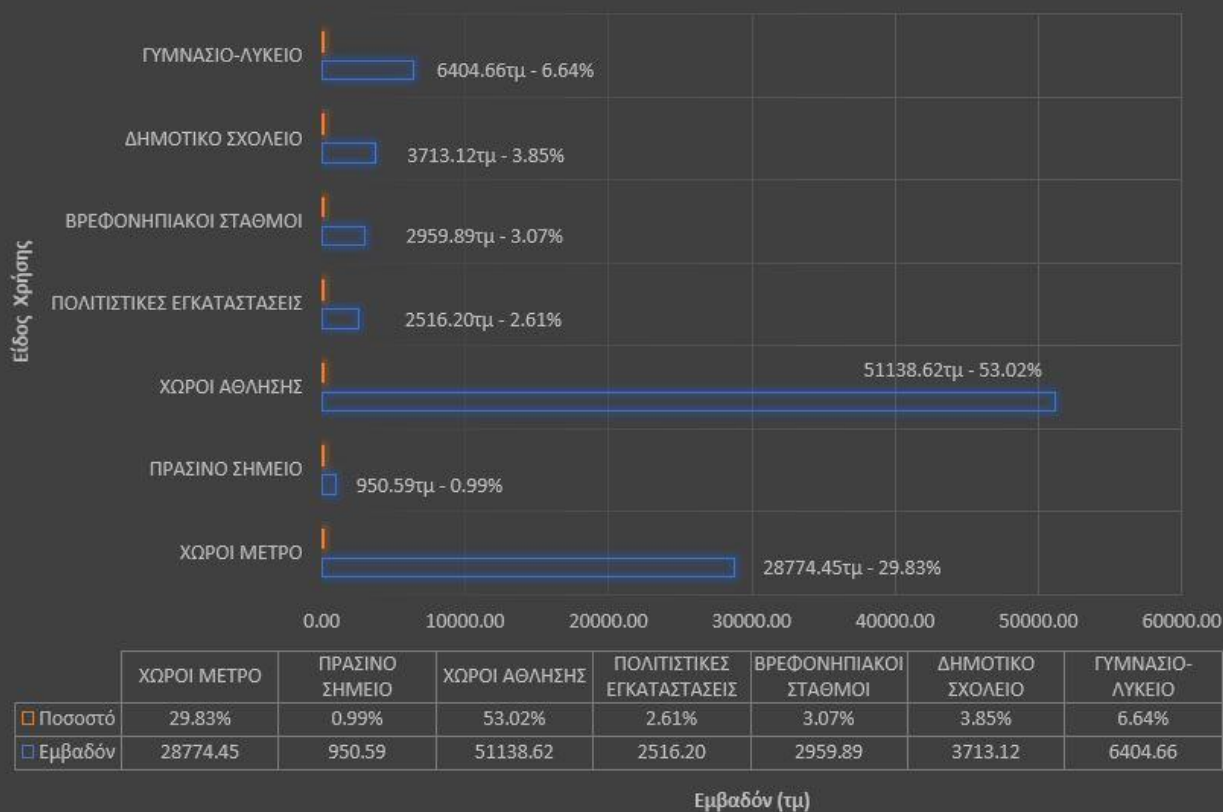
Είδος Χρήσης

ΓΥΜΝΑΣΙΟ-ΛΥΚΕΙΟ
6404.66τμ - 6.64%

ΔΗΜΟΤΙΚΟ ΣΧΟΛΕΙΟ
3713.12τμ - 3.85%

ΒΡΕΦΟΝΗΠΙΑΚΟΙ ΣΤΑΘΜΟΙ
2959.89τμ - 3.07%

ΠΟΛΙΤΙΣΤΙΚΕΣ ΕΓΚΑΤΑΣΤΑΣΕΙΣ
2516.20τμ - 2.61%

ΧΩΡΟΙ ΑΘΛΗΣΗΣ
51138.62τμ - 53.02%

ΠΡΑΣΙΝΟ ΣΗΜΕΙΟ
950.59τμ - 0.99%

ΧΩΡΟΙ ΜΕΤΡΟ
28774.45τμ - 29.83%

0.00 10000.00 20000.00 30000.00 40000.00 50000.00 60000.00

| | ΧΩΡΟΙ ΜΕΤΡΟ | ΠΡΑΣΙΝΟ ΣΗΜΕΙΟ | ΧΩΡΟΙ ΑΘΛΗΣΗΣ | ΠΟΛΙΤΙΣΤΙΚΕΣ ΕΓΚΑΤΑΣΤΑΣΕΙΣ | ΒΡΕΦΟΝΗΠΙΑΚΟΙ ΣΤΑΘΜΟΙ | ΔΗΜΟΤΙΚΟ ΣΧΟΛΕΙΟ | ΓΥΜΝΑΣΙΟ-ΛΥΚΕΙΟ |
|---|---|---|---|---|---|---|---|
| Ποσοστό | 29.83% | 0.99% | 53.02% | 2.61% | 3.07% | 3.85% | 6.64% |
| Εμβαδόν | 28774.45 | 950.59 | 51138.62 | 2516.20 | 2959.89 | 3713.12 | 6404.66 |

Εμβαδόν (τμ)